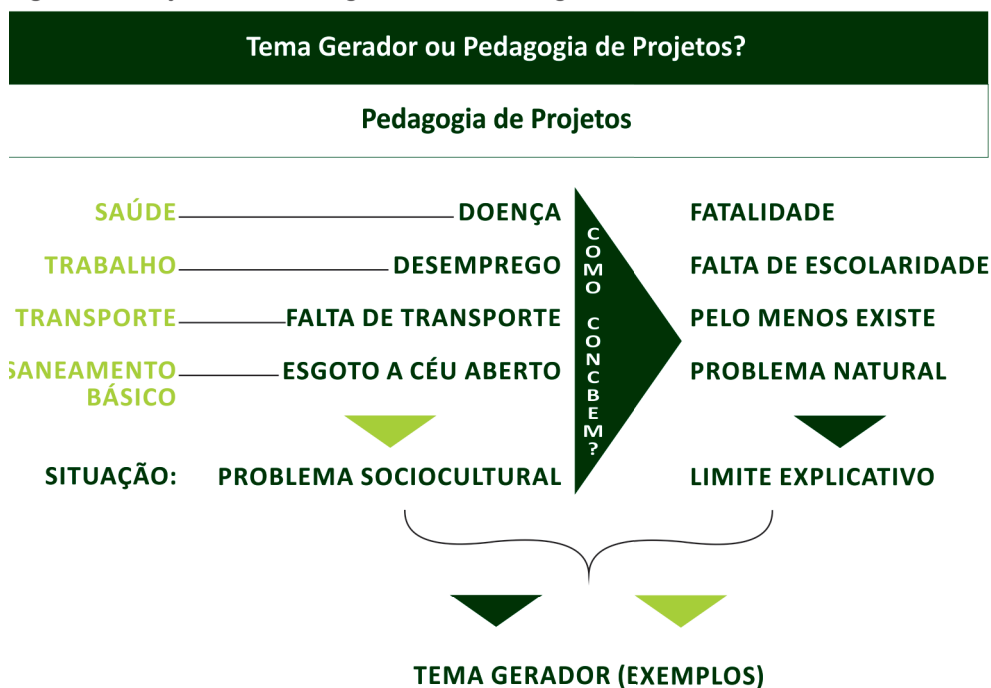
Tema Gerador ou Pedagogia de Projetos?

Pedagogia de Projetos

SAÚDE DOENÇA

TRABALHO DESEMPREGO

TRANSPORTE FALTA DE TRANSPORTE

SANEAMENTO BÁSICO ESGOTO A CÉU ABERTO

COMO CONCEBEM?

FATALIDADE

FALTA DE ESCOLARIDADE

PELO MENOS EXISTE

PROBLEMA NATURAL

SITUAÇÃO: PROBLEMA SOCIOCULTURAL

LIMITE EXPLICATIVO

TEMA GERADOR (EXEMPLOS)